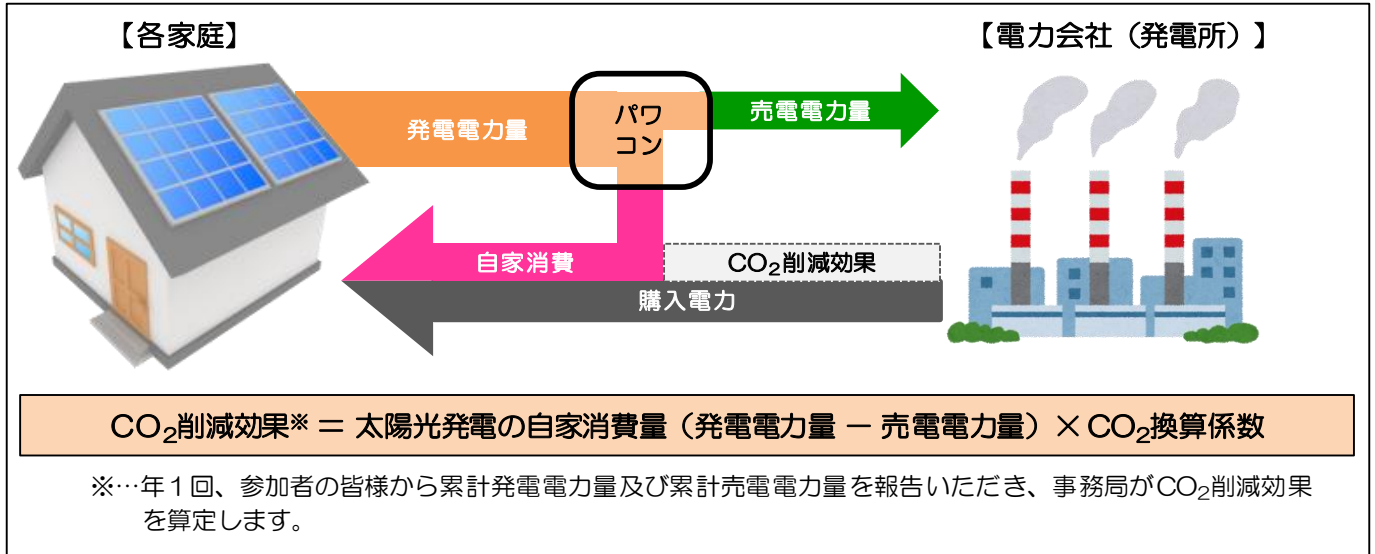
【各家庭】

【電力会社（発電所）】

発電電力量

パワコン

売電電力量

自家消費

$CO_2$削減効果

購入電力

$CO_2$削減効果※ ＝ 太陽光発電の自家消費量（発電電力量 ー 売電電力量）×$CO_2$換算係数

※…年１回、参加者の皆様から累計発電電力量及び累計売電電力量を報告いただき、事務局が$CO_2$削減効果を算定します。